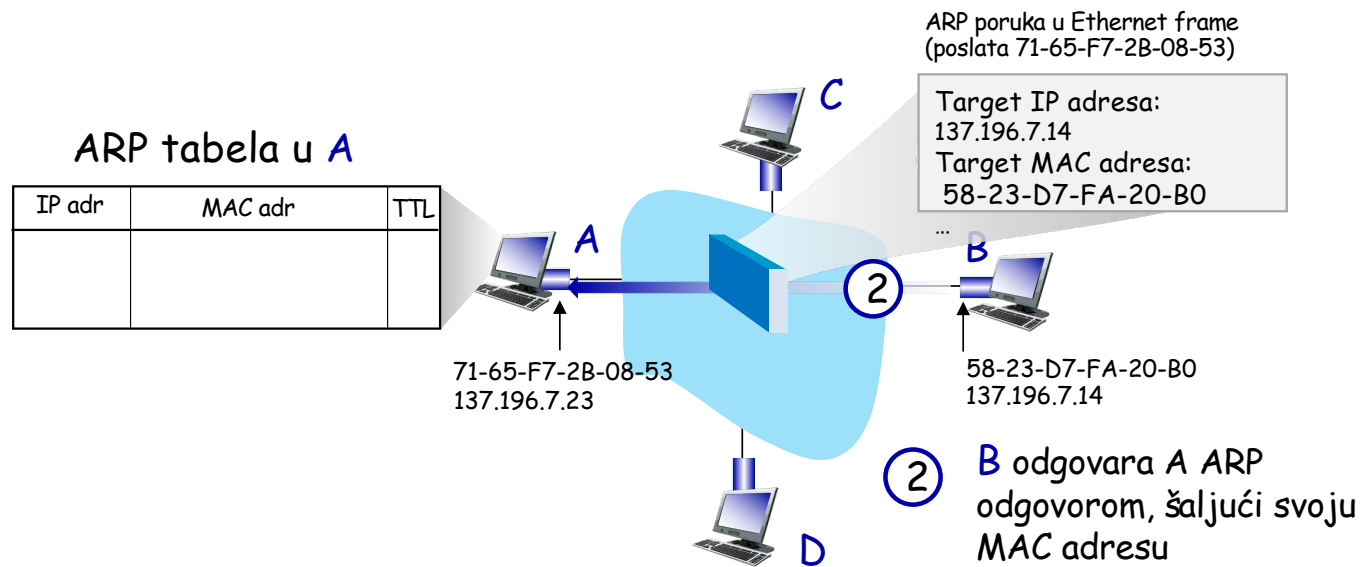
ARP poruka u Ethernet frame
(poslata 71-65-F7-2B-08-53)

Target IP adresa:
137.196.7.14
Target MAC adresa:
58-23-D7-FA-20-B0
...

C

ARP tabela u A

| IP adr | MAC adr | TTL |
|---|---|---|
| | | |

A

2

B

71-65-F7-2B-08-53
137.196.7.23

58-23-D7-FA-20-B0
137.196.7.14

D

2 B odgovara A ARP odgovorom, šaljući svoju MAC adresu